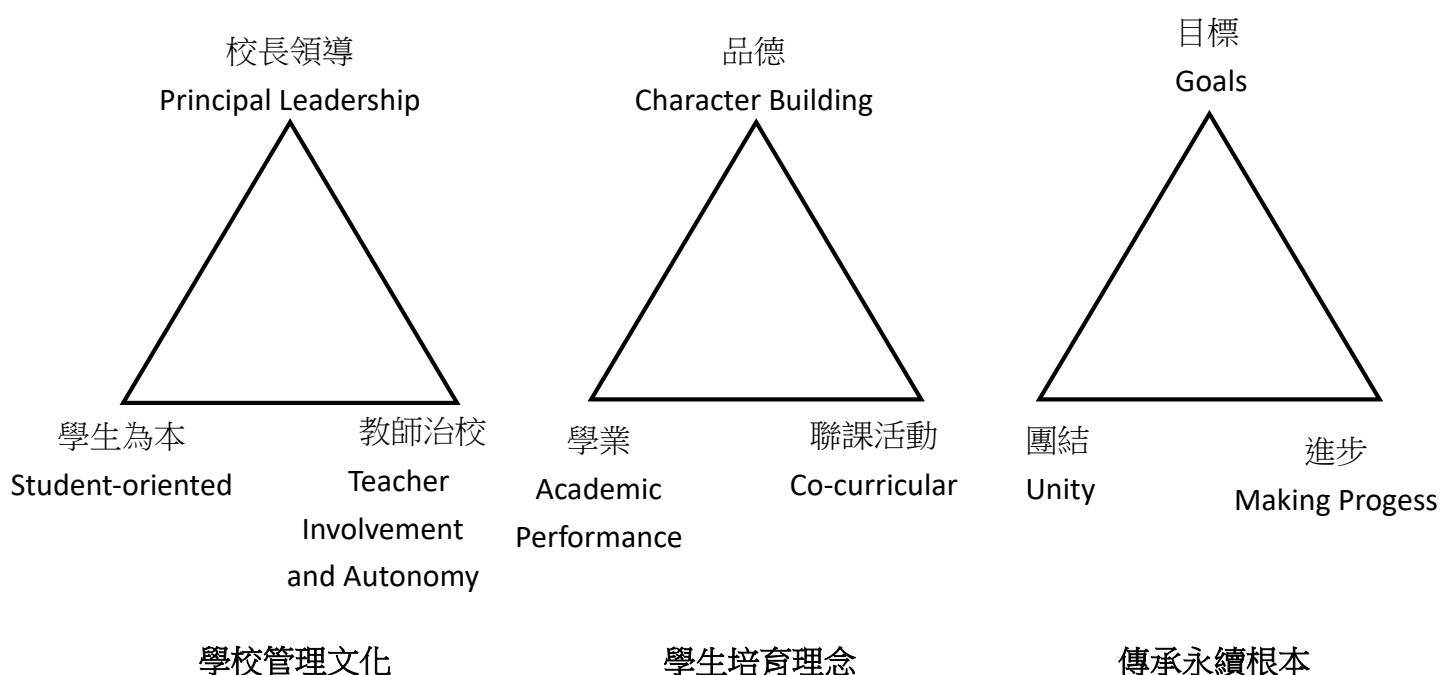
校長領導
Principal Leadership

學生為本
Student-oriented

教師治校
Teacher Involvement and Autonomy

學校管理文化

品德
Character Building

學業
Academic Performance

聯課活動
Co-curricular

學生培育理念

目標
Goals

團結
Unity

進步
Making Progess

傳承永續根本